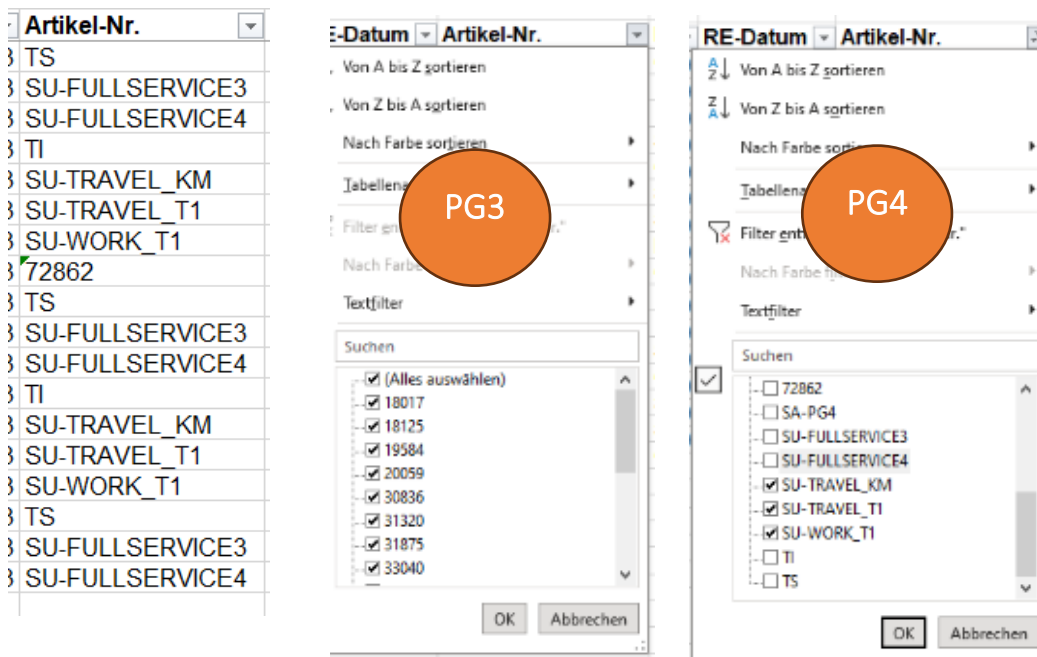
Artikel-Nr.
TS
SU-FULLSERVICE3
SU-FULLSERVICE4
TI
SU-TRAVEL_KM
SU-TRAVEL_T1
SU-WORK_T1
72862
TS
SU-FULLSERVICE3
SU-FULLSERVICE4
TI
SU-TRAVEL_KM
SU-TRAVEL_T1
SU-WORK_T1
TS
SU-FULLSERVICE3
SU-FULLSERVICE4

E-Datum Artikel-Nr.
Von A bis Z sortieren
Von Z bis A sortieren
Nach Farbe sortieren
Tabellena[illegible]
PG3
Filter ent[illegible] r."
Nach Farbe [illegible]
Textfilter
Suchen
(Alles auswählen)
18017
18125
19584
20059
30836
31320
31875
33040
OK
Abbrechen

RE-Datum Artikel-Nr.
Von A bis Z sortieren
Von Z bis A sortieren
Nach Farbe sort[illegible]
Tabellena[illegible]
PG4
Filter ent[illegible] r."
Nach Farbe f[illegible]
Textfilter
Suchen
72862
SA-PG4
SU-FULLSERVICE3
SU-FULLSERVICE4
SU-TRAVEL_KM
SU-TRAVEL_T1
SU-WORK_T1
TI
TS
OK
Abbrechen